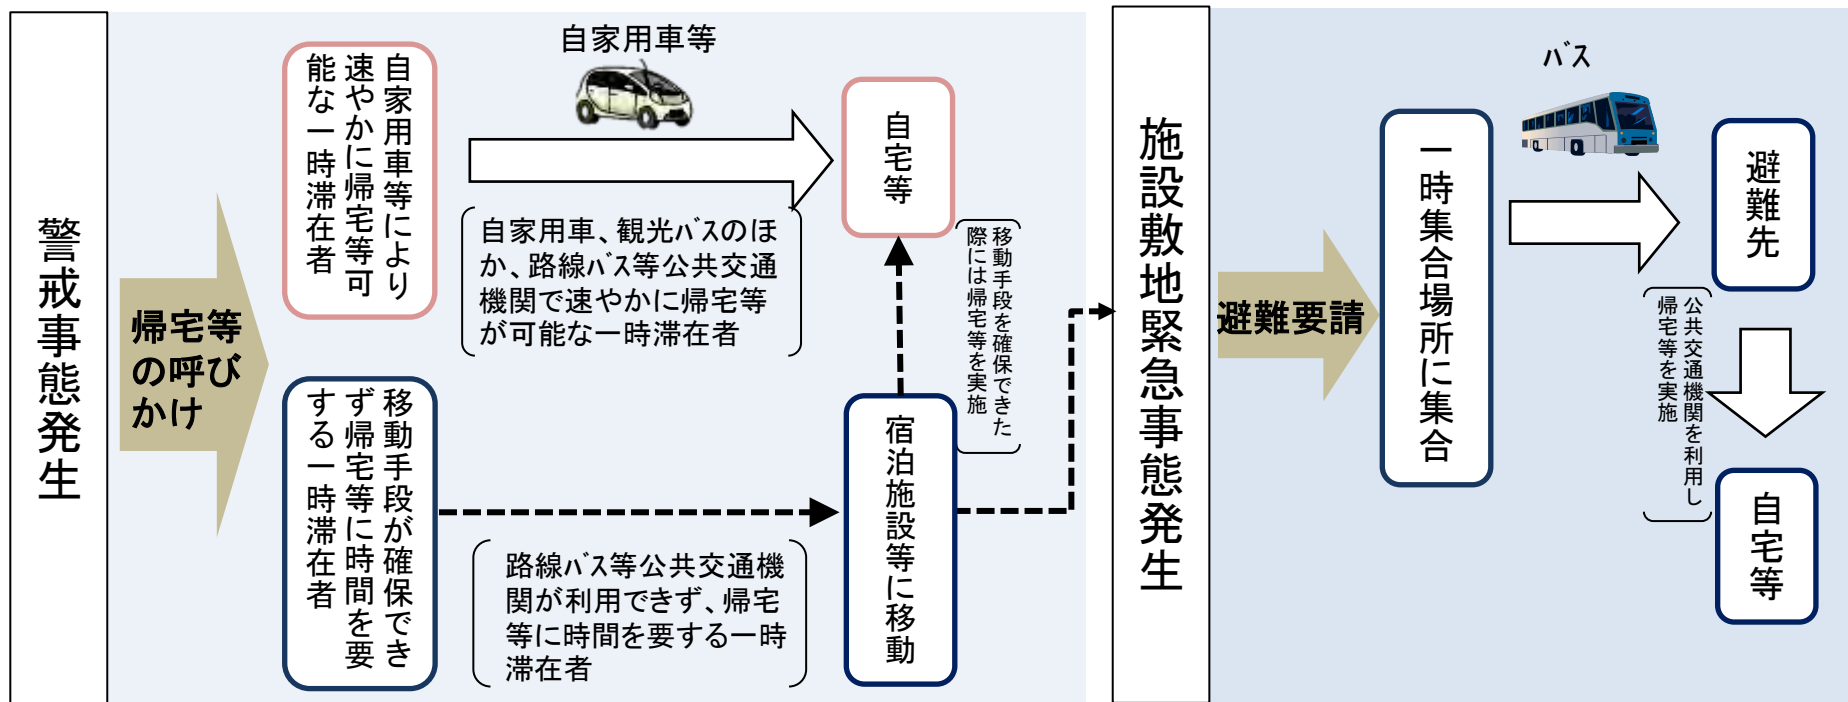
警戒事態発生

帰宅等の呼びかけ

自家用車等により速やかに帰宅等可能な一時滞在者

自家用車等

自宅等

自家用車、観光バスのほか、路線バス等公共交通機関で速やかに帰宅等が可能な一時滞在者

移動手段を確保できた際には帰宅等を実施

移動手段が確保できず帰宅等に時間を要する一時滞在者

宿泊施設等に移動

路線バス等公共交通機関が利用できず、帰宅等に時間を要する一時滞在者

施設敷地緊急事態発生

避難要請

一時集合場所に集合

バス

避難先

公共交通機関を利用し帰宅等を実施

自宅等